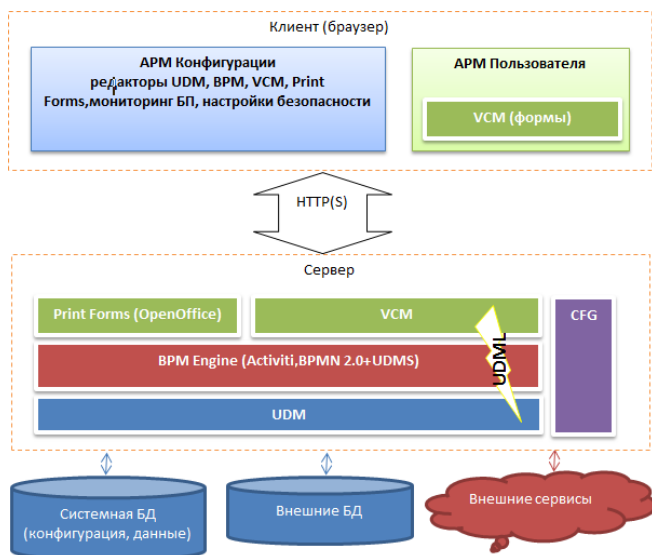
Клиент (браузер)

АРМ Конфигурации
редакторы UDM, BPM, VCM, Print Forms,мониторинг БП, настройки безопасности

АРМ Пользователя

VCM (формы)

HTTP(S)

Сервер

Print Forms (OpenOffice)

VCM

UDML

CFG

BPM Engine (Activiti,BPMN 2.0+UDMS)

UDM

Системная БД (конфигурация, данные)

Внешние БД

Внешние сервисы